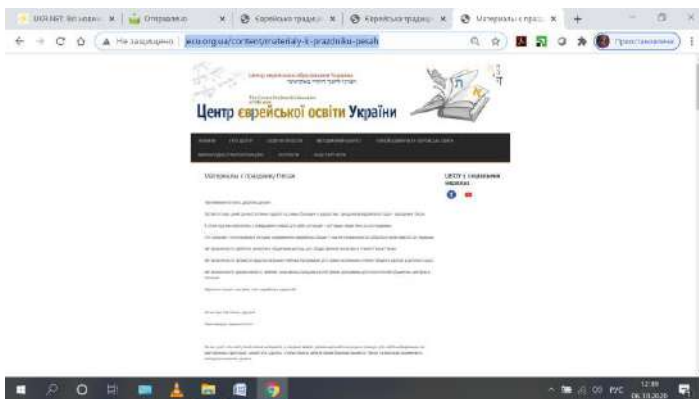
DOBRET Возраст | Отправлено | Єврейські традиції | Єврейські традиції | Матеріали з праз

Не захищено | ceou.org.ua/content/materialy-k-prazdniku-pesah

Продовження

Центр єврейської освіти України

Центр єврейської освіти України

Матеріали к празднику Песах

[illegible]

ЦЕОУ в соціальних мережах

12:38
06.10.2020
РУС